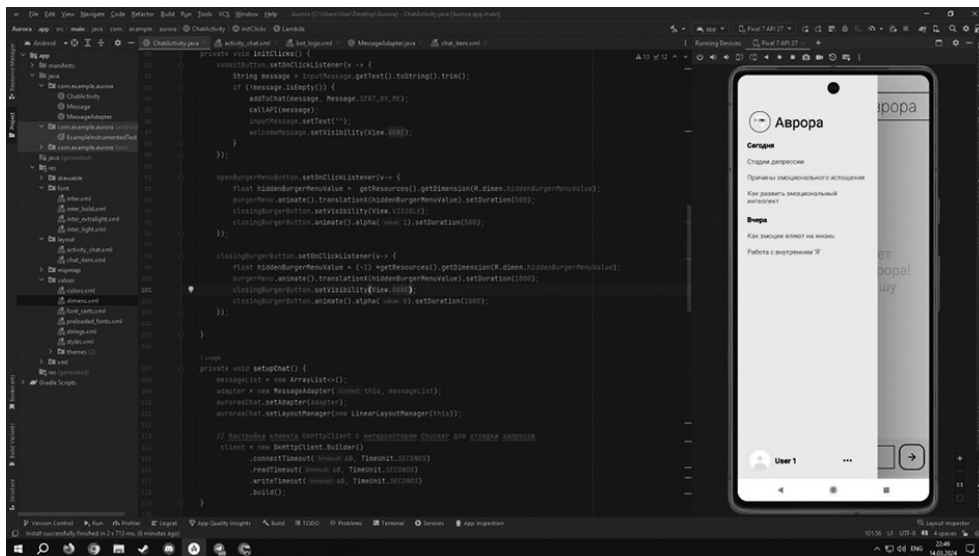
File Edit View Navigate Code Refactor Build Run Tools VCS Window Help Aurora - ChatActivity.java [Aurora.app.main]

Aurora app src main java com example aurora ChatActivity initClicks Lambda

Android

ChatActivity.java activity_chat.xml bot_logo.xml MessageAdapter.java chat_item.xml

Running Devices: Pixel 7 API 27

app
manifests
java
com.example.aurora
ChatActivity
Message
MessageAdapter
com.example.aurora (androidTest)
ExampleInstrumentedTest
com.example.aurora (test)
java (generated)
res
drawable
font
inter.xml
inter_bold.xml
inter_extralight.xml
inter_light.xml
layout
activity_chat.xml
chat_item.xml
mipmap
values
colors.xml
dimens.xml
font_certs.xml
preloaded_fonts.xml
strings.xml
styles.xml
themes
xml
res (generated)
Gradle Scripts

private void initClicks() {
    submitButton.setOnClickListener(v -> {
        String message = inputMessage.getText().toString().trim();
        if (!message.isEmpty()) {
            addToChat(message, Message.SENT_BY_ME);
            callAPI(message);
            inputMessage.setText("");
            welcomeMessage.setVisibility(View.GONE);
        }
    });

    openBurgerMenuButton.setOnClickListener(v-> {
        float hiddenBurgerMenuValue = getResources().getDimension(R.dimen.hiddenBurgerMenuValue);
        burgerMenu.animate().translationX(hiddenBurgerMenuValue).setDuration(500);
        closingBurgerButton.setVisibility(View.VISIBLE);
        closingBurgerButton.animate().alpha( value: 1).setDuration(500);
    });

    closingBurgerButton.setOnClickListener(v-> {
        float hiddenBurgerMenuValue = (-1) *getResources().getDimension(R.dimen.hiddenBurgerMenuValue);
        burgerMenu.animate().translationX(hiddenBurgerMenuValue).setDuration(1000);
        closingBurgerButton.setVisibility(View.GONE);
        closingBurgerButton.animate().alpha( value: 0).setDuration(1000);
    });

}

1 usage
private void setupChat() {
    messageList = new ArrayList<>();
    adapter = new MessageAdapter( context: this, messageList);
    aurorasChat.setAdapter(adapter);
    aurorasChat.setLayoutManager(new LinearLayoutManager(this));

    // Настройка клиента OkHttpClient с интерсептором Chucker для отладки запросов
    client = new OkHttpClient.Builder()
            .connectTimeout( timeout: 60, TimeUnit.SECONDS)
            .readTimeout( timeout: 60, TimeUnit.SECONDS)
            .writeTimeout( timeout: 60, TimeUnit.SECONDS)
            .build();
}

Аврора
Сегодня
Стадии депрессии
Причины эмоционального истощения
Как развить эмоциональный интеллект
Вчера
Как эмоции влияют на жизнь
Работа с внутренним 'Я'
User 1
...
врора
ет
рора!
шу

Version Control Run Profiler Logcat App Quality Insights Build TODO Problems Terminal Services App Inspection
Install successfully finished in 2 s 713 ms. (5 minutes ago)
Layout Inspector
101:56 LF UTF-8 4 spaces
ENG 22:49 14.03.2024